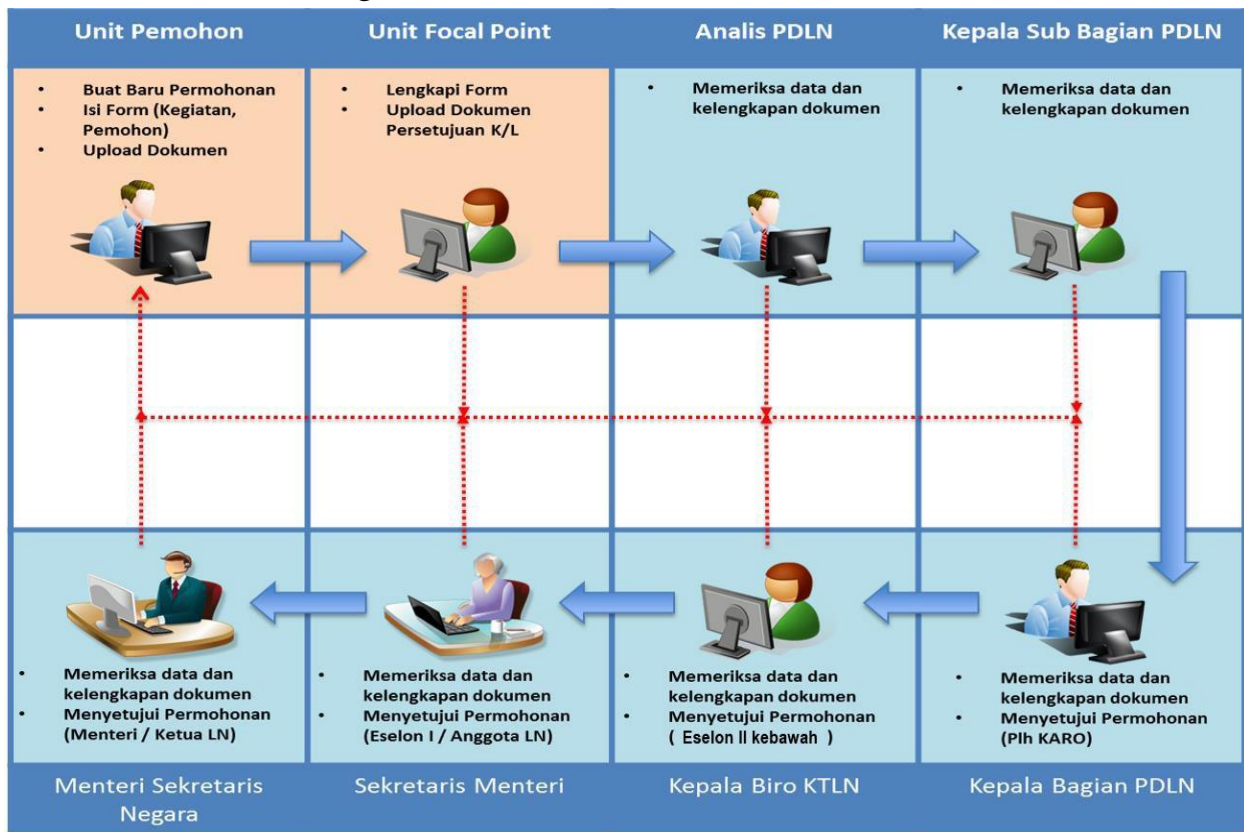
Unit Pemohon

Unit Focal Point

Analis PDLN

Kepala Sub Bagian PDLN

- Buat Baru Permohonan
- Isi Form (Kegiatan, Pemohon)
- Upload Dokumen

- Lengkapi Form
- Upload Dokumen Persetujuan K/L

- Memeriksa data dan kelengkapan dokumen

- Memeriksa data dan kelengkapan dokumen

- Memeriksa data dan kelengkapan dokumen
- Menyetujui Permohonan (Menteri / Ketua LN)

- Memeriksa data dan kelengkapan dokumen
- Menyetujui Permohonan (Eselon I / Anggota LN)

- Memeriksa data dan kelengkapan dokumen
- Menyetujui Permohonan ( Eselon II kebawah )

- Memeriksa data dan kelengkapan dokumen
- Menyetujui Permohonan (Plh KARO)

Menteri Sekretaris Negara

Sekretaris Menteri

Kepala Biro KTLN

Kepala Bagian PDLN